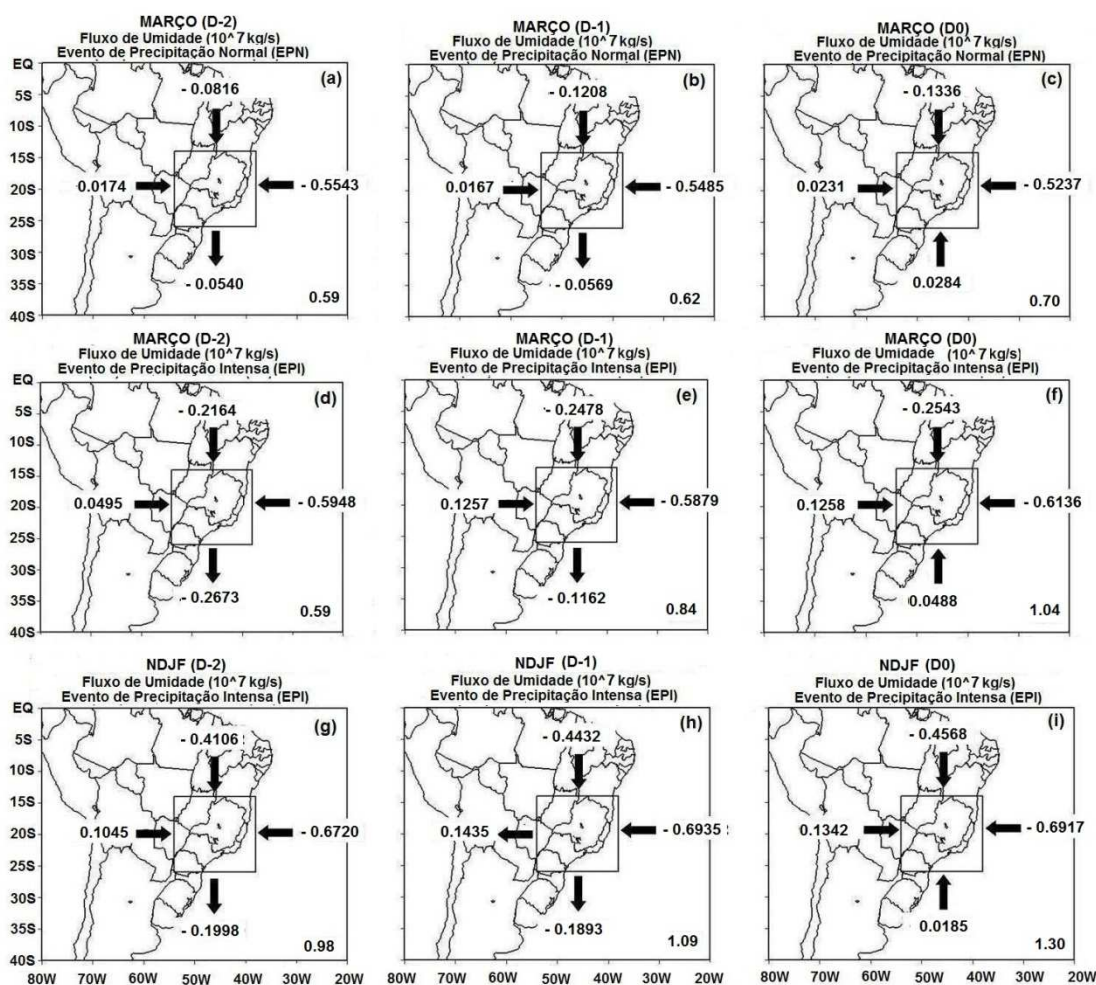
MARÇO (D-2)
Fluxo de Umidade (10^7 kg/s)
Evento de Precipitação Normal (EPN)
(a)
EQ
5S
10S
15S
20S
25S
30S
35S
40S
- 0.0816
0.0174
- 0.5543
- 0.0540
0.59

MARÇO (D-1)
Fluxo de Umidade (10^7 kg/s)
Evento de Precipitação Normal (EPN)
(b)
- 0.1208
0.0167
- 0.5485
- 0.0569
0.62

MARÇO (D0)
Fluxo de Umidade (10^7 kg/s)
Evento de Precipitação Normal (EPN)
(c)
- 0.1336
0.0231
- 0.5237
0.0284
0.70

MARÇO (D-2)
Fluxo de Umidade (10^7 kg/s)
Evento de Precipitação Intensa (EPI)
(d)
EQ
5S
10S
15S
20S
25S
30S
35S
40S
- 0.2164
0.0495
- 0.5948
- 0.2673
0.59

MARÇO (D-1)
Fluxo de Umidade (10^7 kg/s)
Evento de Precipitação Intensa (EPI)
(e)
- 0.2478
0.1257
- 0.5879
- 0.1162
0.84

MARÇO (D0)
Fluxo de Umidade (10^7 kg/s)
Evento de Precipitação Intensa (EPI)
(f)
- 0.2543
0.1258
- 0.6136
0.0488
1.04

NDJF (D-2)
Fluxo de Umidade (10^7 kg/s)
Evento de Precipitação Intensa (EPI)
(g)
EQ
5S
10S
15S
20S
25S
30S
35S
40S
- 0.4106
0.1045
- 0.6720
- 0.1998
0.98
80W 70W 60W 50W 40W 30W 20W

NDJF (D-1)
Fluxo de Umidade (10^7 kg/s)
Evento de Precipitação Intensa (EPI)
(h)
- 0.4432
0.1435
- 0.6935
- 0.1893
1.09
80W 70W 60W 50W 40W 30W 20W

NDJF (D0)
Fluxo de Umidade (10^7 kg/s)
Evento de Precipitação Intensa (EPI)
(i)
- 0.4568
0.1342
- 0.6917
0.0185
1.30
80W 70W 60W 50W 40W 30W 20W